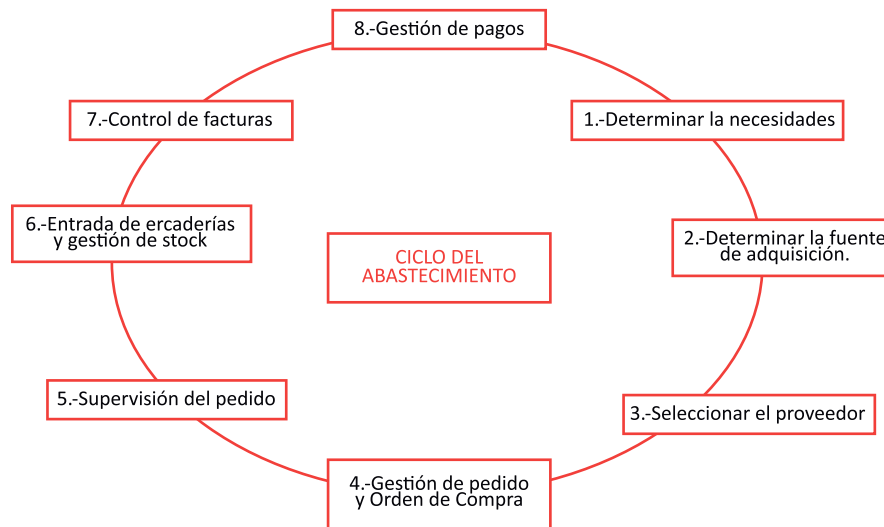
8.-Gestión de pagos

7.-Control de facturas

1.-Determinar la necesidades

6.-Entrada de ercaderías y gestión de stock

CICLO DEL ABASTECIMIENTO

2.-Determinar la fuente de adquisición.

5.-Supervisión del pedido

3.-Seleccionar el proveedor

4.-Gestión de pedido y Orden de Compra